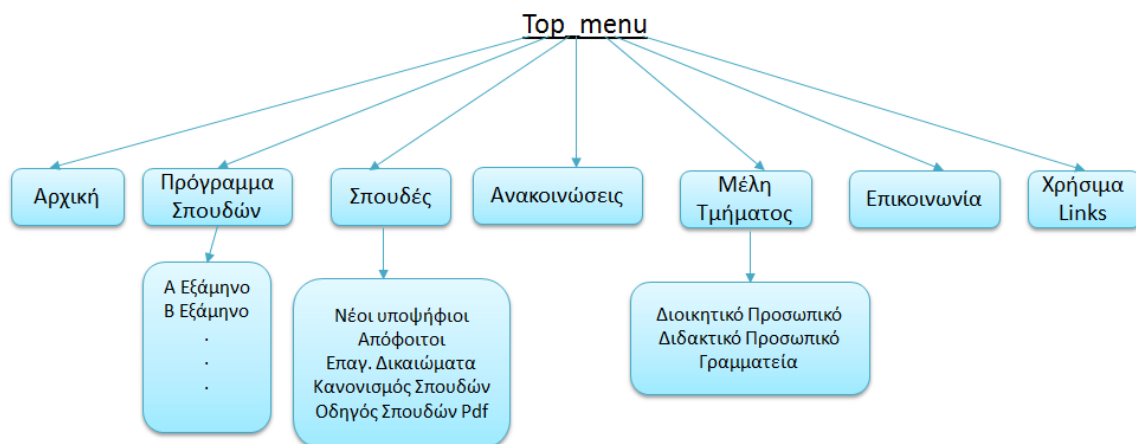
Top_menu

Αρχική

Πρόγραμμα Σπουδών

Σπουδές

Ανακοινώσεις

Μέλη Τμήματος

Επικοινωνία

Χρήσιμα Links

Α Εξάμηνο
Β Εξάμηνο
.
.
.

Νέοι υποψήφιοι
Απόφοιτοι
Επαγ. Δικαιώματα
Κανονισμός Σπουδών
Οδηγός Σπουδών Pdf

Διοικητικό Προσωπικό
Διδακτικό Προσωπικό
Γραμματεία